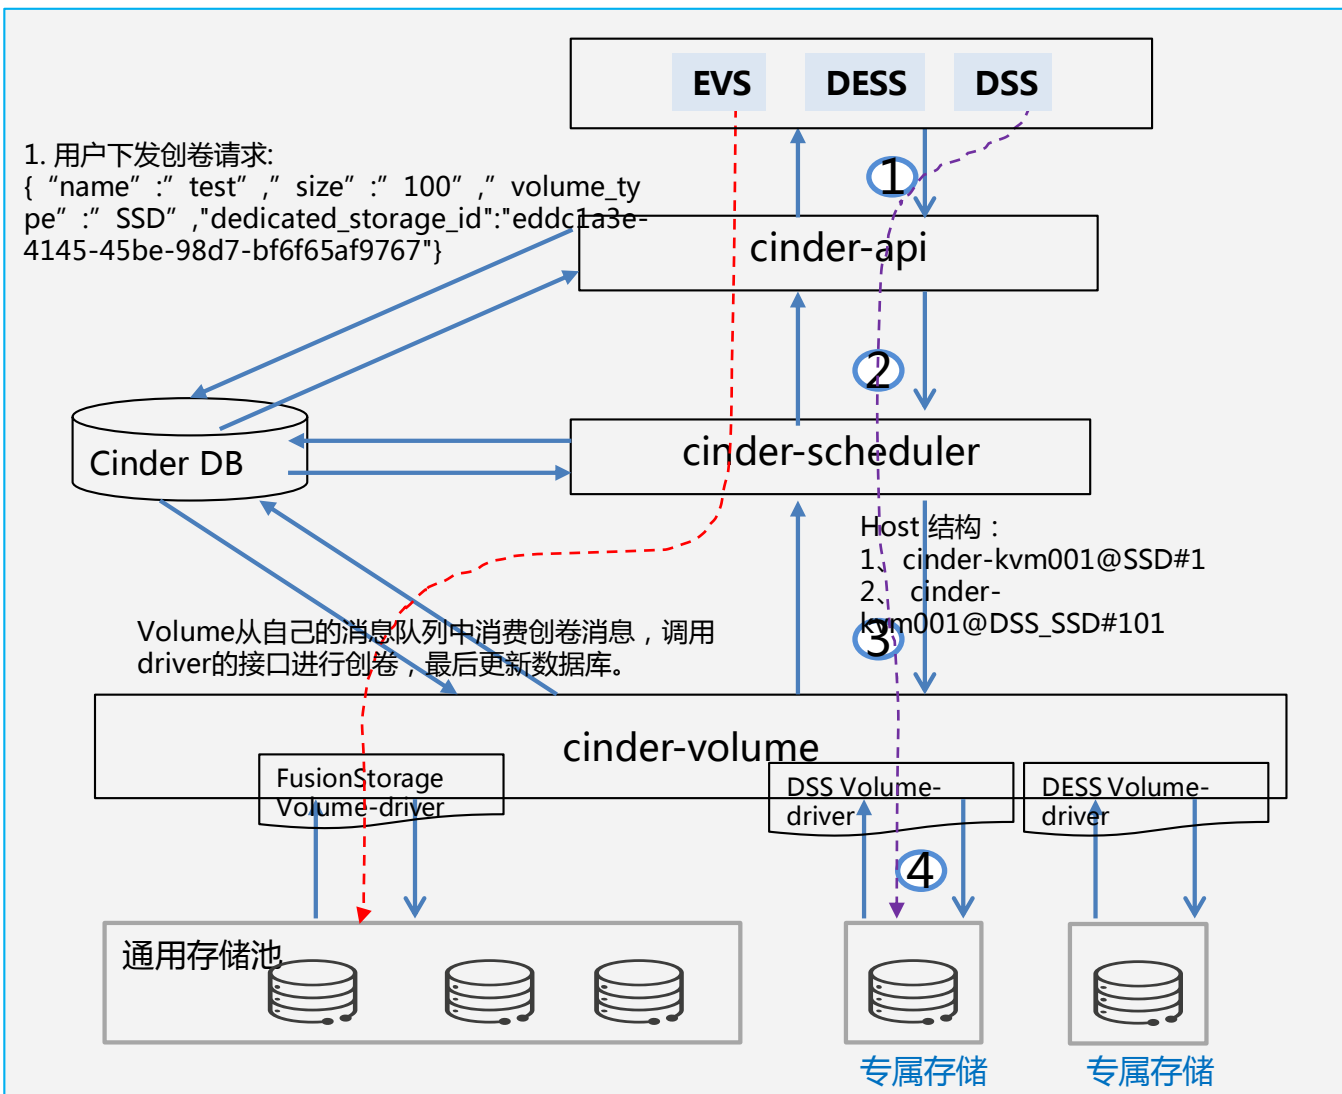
EVS
DESS
DSS

1. 用户下发创卷请求:
{ “name” :” test” ,” size” :” 100” ,” volume_type” :” SSD” ,"dedicated_storage_id":"eddc1a3e-4145-45be-98d7-bf6f65af9767"}

1

cinder-api

2

Cinder DB

cinder-scheduler

Host 结构：
1、cinder-kvm001@SSD#1
2、cinder-kvm001@DSS_SSD#101

3

Volume从自己的消息队列中消费创卷消息，调用driver的接口进行创卷，最后更新数据库。

cinder-volume

FusionStorage Volume-driver

DSS Volume-driver

DESS Volume-driver

4

通用存储池

专属存储

专属存储